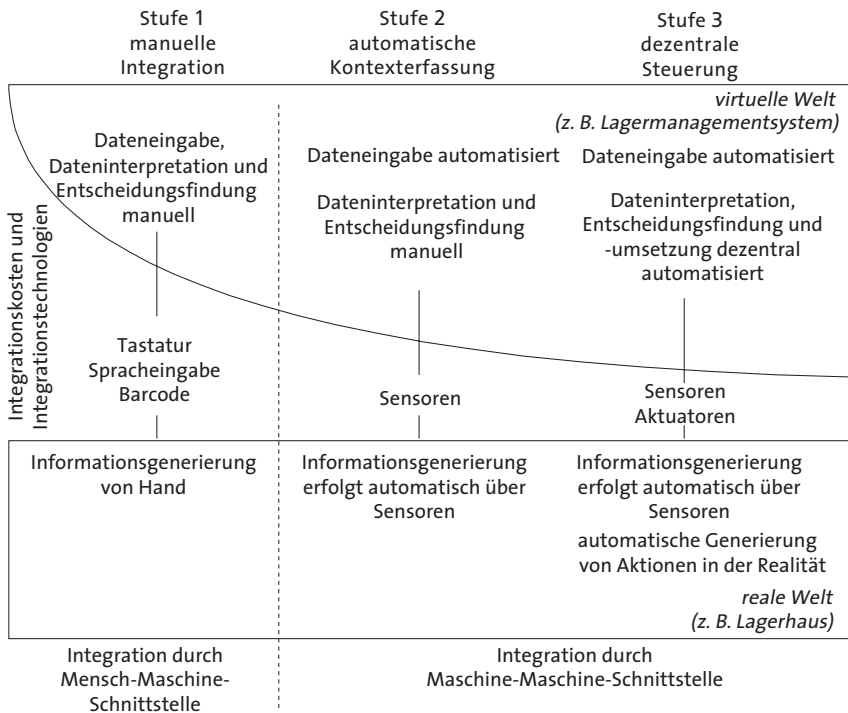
Stufe 1
manuelle
Integration

Stufe 2
automatische
Kontexterfassung

Stufe 3
dezentrale
Steuerung

virtuelle Welt
(z. B. Lagermanagementsystem)

Integrationskosten und Integrationstechnologien

Dateneingabe, Dateninterpretation und Entscheidungsfindung manuell

Tastatur
Spracheingabe
Barcode

Dateneingabe automatisiert

Dateninterpretation und Entscheidungsfindung manuell

Sensoren

Dateneingabe automatisiert

Dateninterpretation, Entscheidungsfindung und -umsetzung dezentral automatisiert

Sensoren
Aktuatoren

Informationsgenerierung von Hand

Informationsgenerierung erfolgt automatisch über Sensoren

Informationsgenerierung erfolgt automatisch über Sensoren

automatische Generierung von Aktionen in der Realität

reale Welt
(z. B. Lagerhaus)

Integration durch Mensch-Maschine-Schnittstelle

Integration durch Maschine-Maschine-Schnittstelle